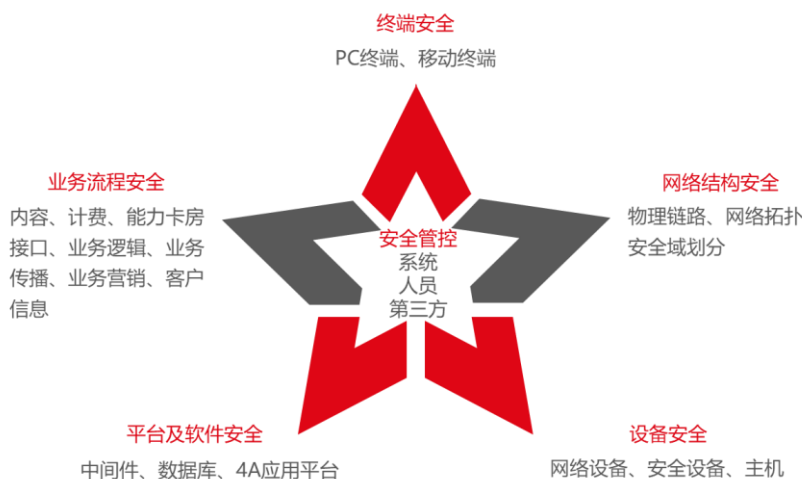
终端安全
PC终端、移动终端

业务流程安全
内容、计费、能力卡房接口、业务逻辑、业务传播、业务营销、客户信息

网络结构安全
物理链路、网络拓扑
安全域划分

安全管控
系统
人员
第三方

平台及软件安全
中间件、数据库、4A应用平台

设备安全
网络设备、安全设备、主机